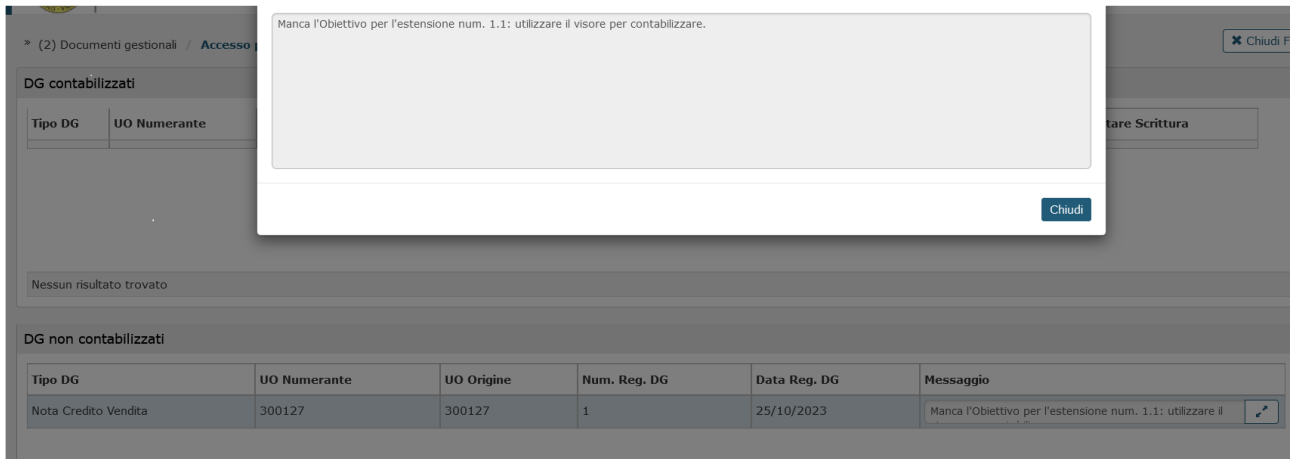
* (2) Documenti gestionali / Accesso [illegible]

✖ Chiudi F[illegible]

DG contabilizzati

| Tipo DG | UO Numerante | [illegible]tare Scrittura |
|---|---|---|

Nessun risultato trovato

Manca l'Obiettivo per l'estensione num. 1.1: utilizzare il visore per contabilizzare.

Chiudi

DG non contabilizzati

| Tipo DG | UO Numerante | UO Origine | Num. Reg. DG | Data Reg. DG | Messaggio |
|---|---|---|---|---|---|
| Nota Credito Vendita | 300127 | 300127 | 1 | 25/10/2023 | Manca l'Obiettivo per l'estensione num. 1.1: utilizzare il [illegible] |